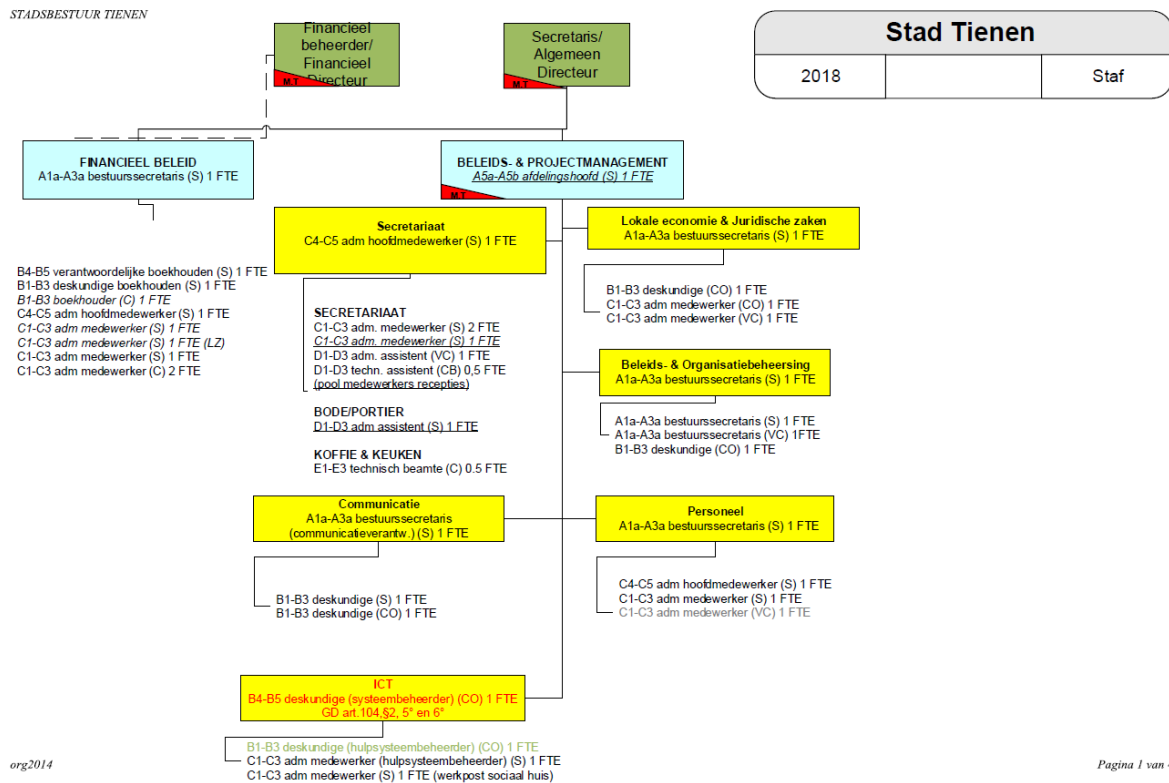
STADSBESTUUR TIENEN

Financieel beheerder/ Financieel Directeur
M T

Secretaris/ Algemeen Directeur
M T

| Stad Tienen | | |
|---|---|---|
| 2018 | | Staf |

FINANCIEEL BELEID
A1a-A3a bestuurssecretaris (S) 1 FTE

B4-B5 verantwoordelijke boekhouden (S) 1 FTE
B1-B3 deskundige boekhouden (S) 1 FTE
B1-B3 boekhouder (C) 1 FTE
C4-C5 adm hoofdmedewerker (S) 1 FTE
C1-C3 adm medewerker (S) 1 FTE
C1-C3 adm medewerker (S) 1 FTE (LZ)
C1-C3 adm medewerker (S) 1 FTE
C1-C3 adm medewerker (C) 2 FTE

BELEIDS- & PROJECTMANAGEMENT
A5a-A5b afdelingshoofd (S) 1 FTE

Secretariaat
C4-C5 adm hoofdmedewerker (S) 1 FTE

SECRETARIAAT
C1-C3 adm. medewerker (S) 2 FTE
C1-C3 adm. medewerker (S) 1 FTE
D1-D3 adm. assistent (VC) 1 FTE
D1-D3 techn. assistent (CB) 0,5 FTE
(pool medewerkers recepties)

BODE/PORTIER
D1-D3 adm assistent (S) 1 FTE

KOFFIE & KEUKEN
E1-E3 technisch beamte (C) 0.5 FTE

Lokale economie & Juridische zaken
A1a-A3a bestuurssecretaris (S) 1 FTE

B1-B3 deskundige (CO) 1 FTE
C1-C3 adm medewerker (CO) 1 FTE
C1-C3 adm medewerker (VC) 1 FTE

Beleids- & Organisatiebeheersing
A1a-A3a bestuurssecretaris (S) 1 FTE

A1a-A3a bestuurssecretaris (S) 1 FTE
A1a-A3a bestuurssecretaris (VC) 1FTE
B1-B3 deskundige (CO) 1 FTE

Communicatie
A1a-A3a bestuurssecretaris (communicatieverantw.) (S) 1 FTE

B1-B3 deskundige (S) 1 FTE
B1-B3 deskundige (CO) 1 FTE

Personeel
A1a-A3a bestuurssecretaris (S) 1 FTE

C4-C5 adm hoofdmedewerker (S) 1 FTE
C1-C3 adm medewerker (S) 1 FTE
C1-C3 adm medewerker (VC) 1 FTE

ICT
B4-B5 deskundige (systeembeheerder) (CO) 1 FTE
GD art.104,§2, 5° en 6°

B1-B3 deskundige (hulpsysteembeheerder) (CO) 1 FTE
C1-C3 adm medewerker (hulpsysteembeheerder) (S) 1 FTE
C1-C3 adm medewerker (S) 1 FTE (werkpost sociaal huis)

org2014

Pagina 1 van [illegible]